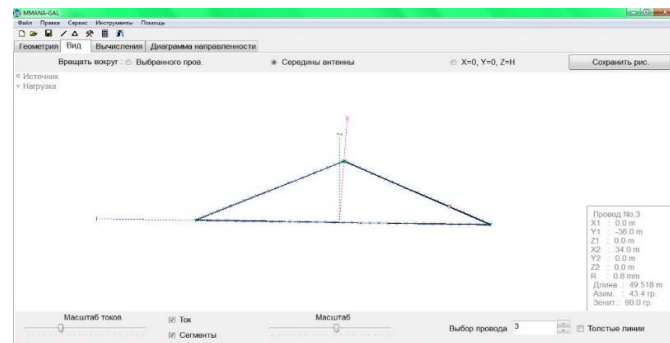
MMANA-GAL

Файл Правка Сервис Инструменты Помощь

Геометрия Вид Вычисления Диаграмма направленности

Вращать вокруг : Выбранного пров. Середины антенны X=0, Y=0, Z=H Сохранить рис.

Источник
Нагрузка

Провод No.3
X1 : 0.0 m
Y1 : -36.0 m
Z1 : 0.0 m
X2 : 34.0 m
Y2 : 0.0 m
Z2 : 0.0 m
R : 0.8 mm
Длина : 49.518 m
Азим. : 43.4 гр.
Зенит.: 90.0 гр.

Масштаб токов Ток Сегменты Масштаб Выбор провода 3 Толстые линии